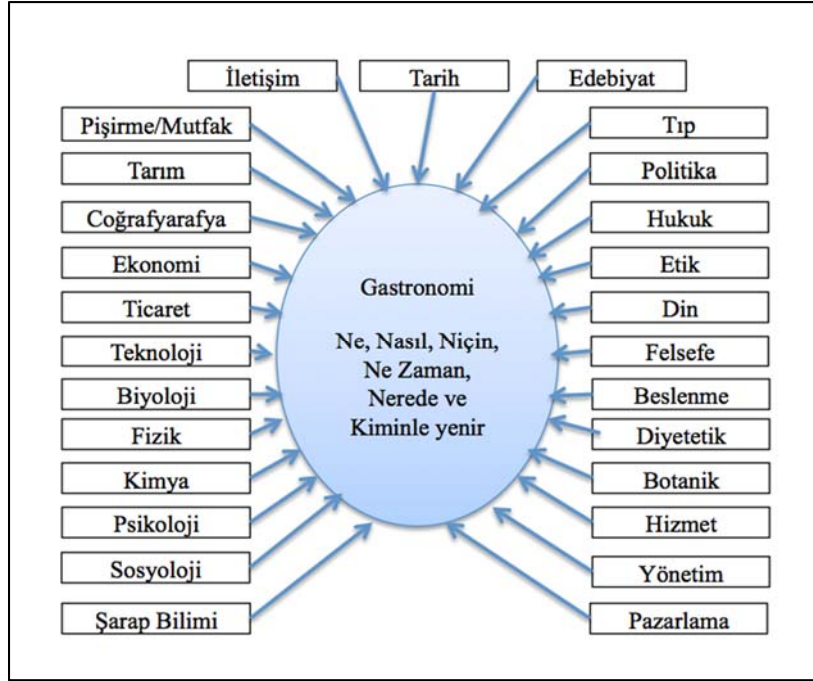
İletişim

Tarih

Edebiyat

Pişirme/Mutfak

Tarım

Coğrafyarafya

Ekonomi

Ticaret

Teknoloji

Biyoloji

Fizik

Kimya

Psikoloji

Sosyoloji

Şarap Bilimi

Gastronomi

Ne, Nasıl, Niçin, Ne Zaman, Nerede ve Kiminle yenir

Tıp

Politika

Hukuk

Etik

Din

Felsefe

Beslenme

Diyetetik

Botanik

Hizmet

Yönetim

Pazarlama